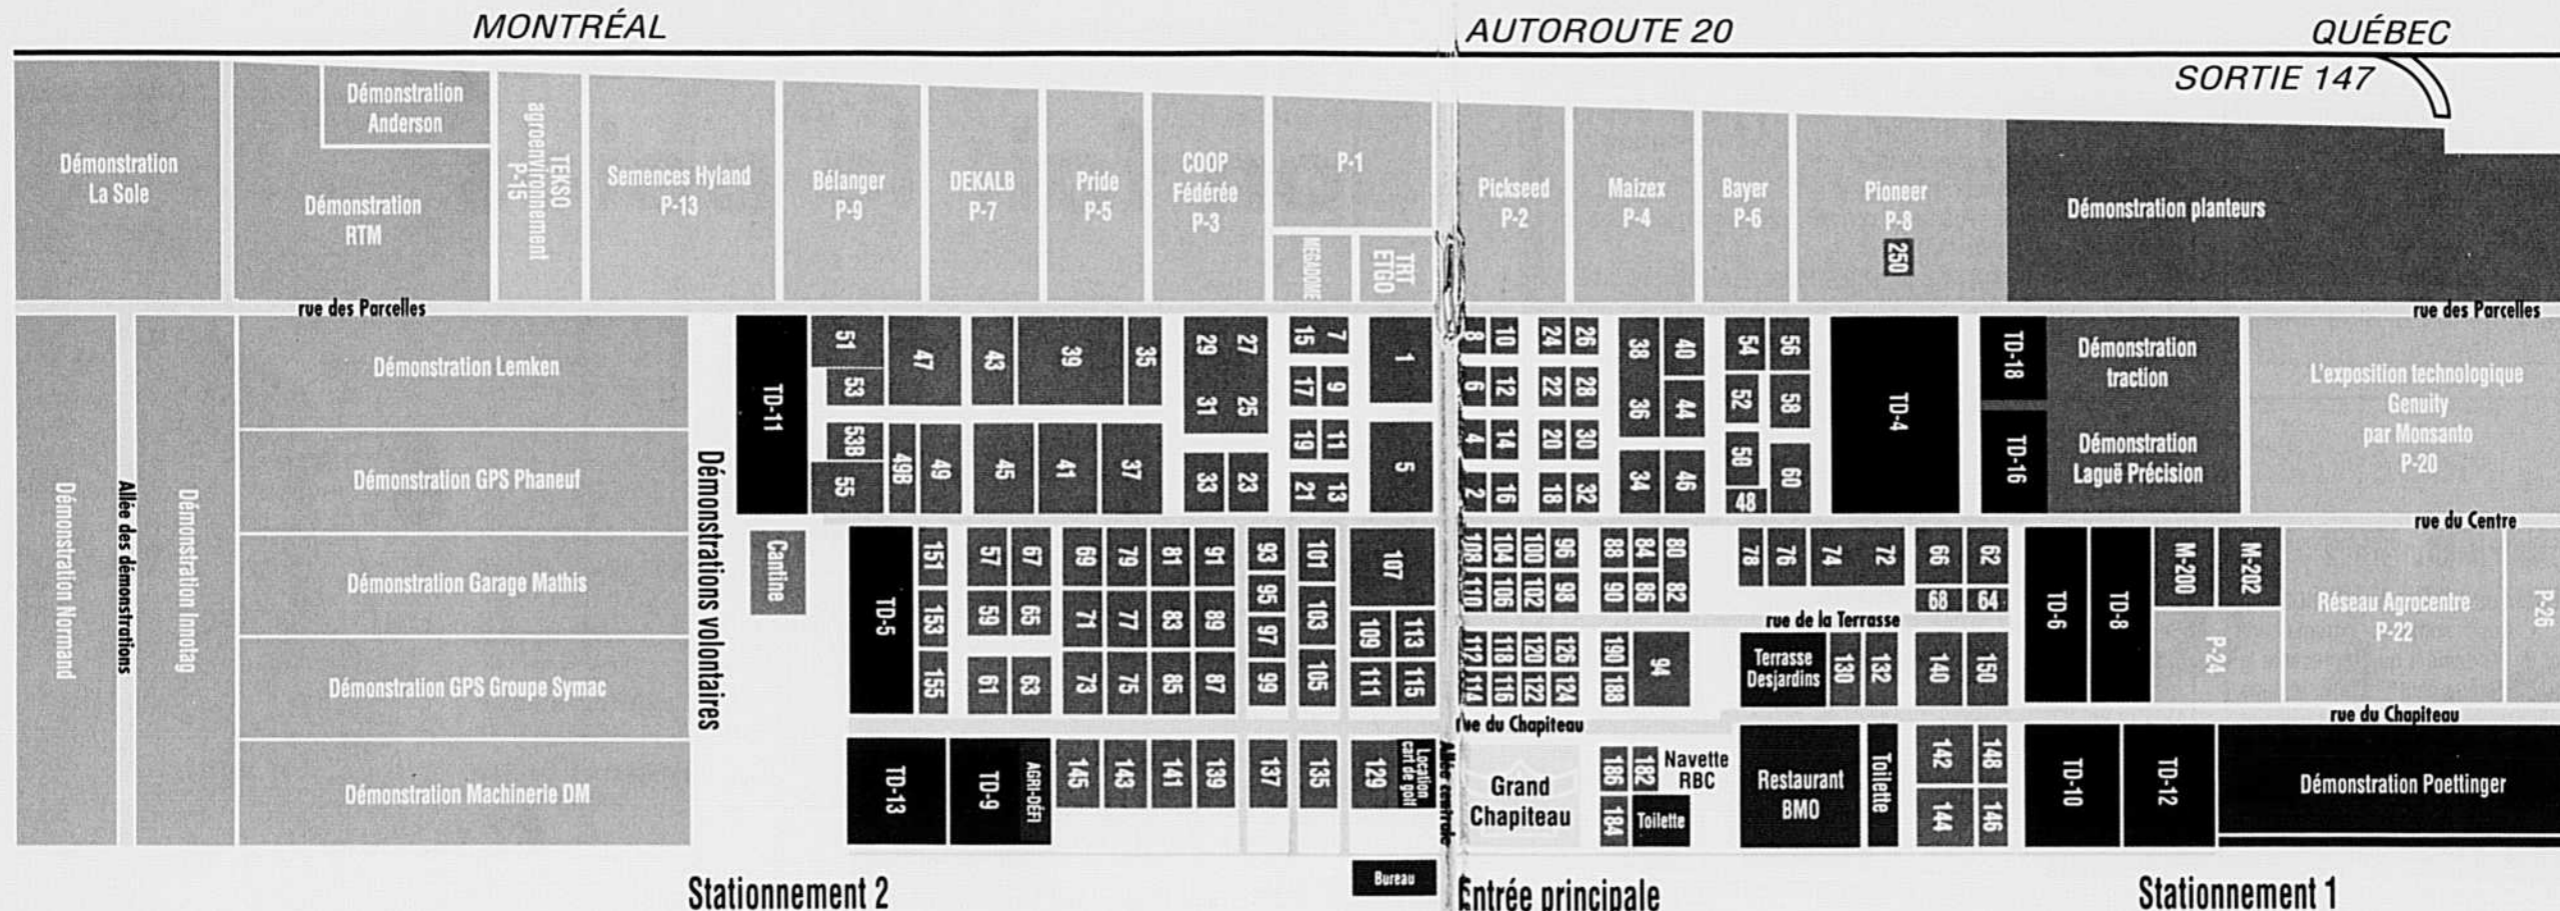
MONTRÉAL
AUTOROUTE 20
QUÉBEC
SORTIE 147

Démonstration La Sole
Démonstration Anderson
Démonstration RTM
TEKSO agroenvironnement P-15
Semences Hyland P-13
Bélanger P-9
DEKALB P-7
Pride P-5
COOP Fédérée P-3
P-1
MEGADOME
TRT ETGO
Pickseed P-2
Maizex P-4
Bayer P-6
Pioneer P-8
250
Démonstration planteurs

rue des Parcelles
rue des Parcelles

Démonstration Normand
Allée des démonstrations
Démonstration Innotag
Démonstration Lemken
Démonstration GPS Phaneuf
Démonstration Garage Mathis
Démonstration GPS Groupe Symac
Démonstration Machinerie DM
Démonstrations volontaires

TD-11
51 53 538 55 498 49 47 43 45 39 41 35 37 29 27 31 25 33 23 15 7 17 9 19 11 21 13 1 5
8 6 4 2 10 12 14 16 24 22 20 18 26 28 30 32 38 36 34 40 44 46 54 52 50 48 56 58 60
TD-4
TD-18
TD-16
Démonstration traction
Démonstration Laguë Précision
L'exposition technologique Genuity par Monsanto P-20

rue du Centre

Cantine
TD-5
151 153 155 57 59 61 67 65 63 69 71 73 79 77 75 81 83 85 91 89 87 93 95 97 99 101 103 105 107 109 111 113 115
108 110 112 114 104 106 118 116 100 102 120 122 96 98 126 124 88 90 190 188 84 86 80 82 94
78 76 74 72 66 68 62 64
rue de la Terrasse
Terrasse Desjardins
130 132 140 150
TD-6
TD-8
M-200
M-202
P-24
Réseau Agrocentre P-22
P-26

rue du Chapiteau
rue du Chapiteau

TD-13
TD-9
AGRI-DÉFI
145 143 141 139 137 135 129
Location cart de golf
Allée centrale
Grand Chapiteau
186 182 184
Navette RBC
Toilette
Restaurant BMO
Toilette
142 148 144 146
TD-10
TD-12
Démonstration Poettinger

Bureau
Stationnement 2
Entrée principale
Stationnement 1